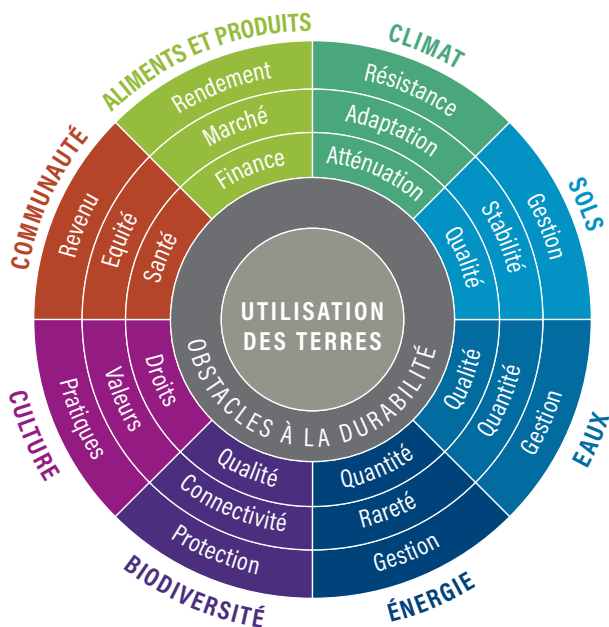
UTILISATION DES TERRES

OBSTACLES À LA DURABILITÉ

ALIMENTS ET PRODUITS
Rendement
Marché
Finance

CLIMAT
Résistance
Adaptation
Atténuation

SOLS
Gestion
Stabilité
Qualité

EAUX
Gestion
Quantité
Qualité

ÉNERGIE
Quantité
Rareté
Gestion

BIODIVERSITÉ
Qualité
Connectivité
Protection

CULTURE
Pratiques
Valeurs
Droits

COMMUNAUTÉ
Revenu
Equité
Santé